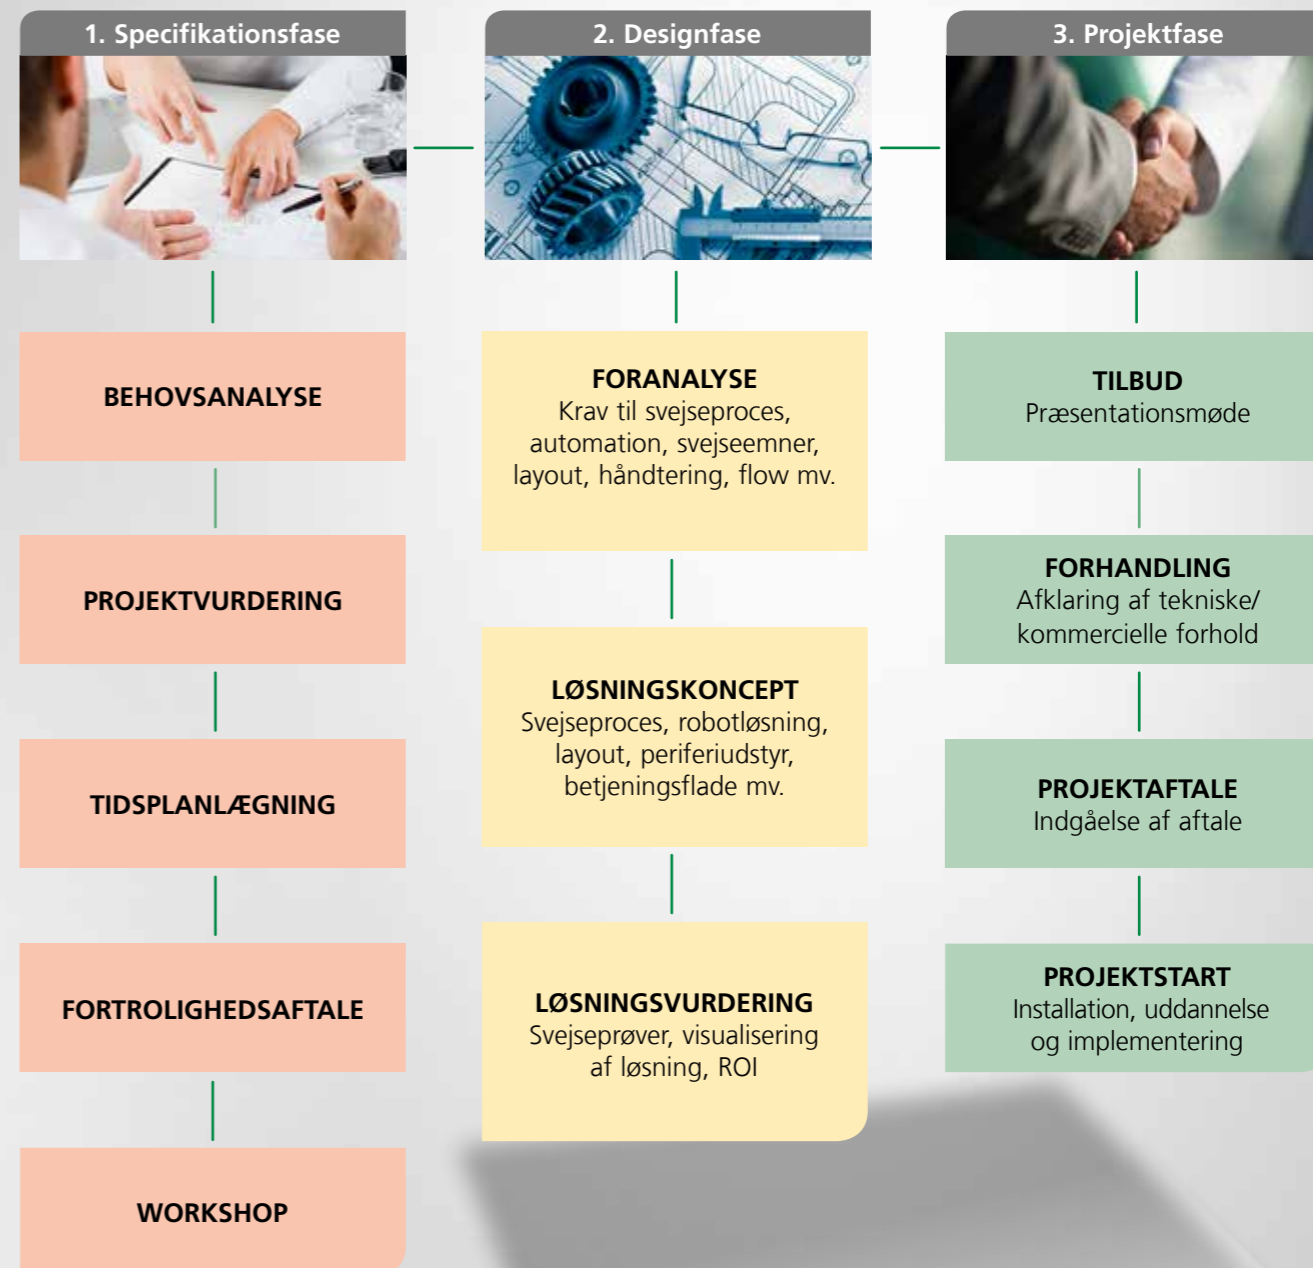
1. Specifikationsfase

BEHOVSANALYSE

PROJEKTVURDERING

TIDSPLANLÆGNING

FORTROLIGHEDSAFTALE

WORKSHOP

2. Designfase

FORANALYSE
Krav til svejseproces, automation, svejseemner, layout, håndtering, flow mv.

LØSNINGSKONCEPT
Svejseproces, robotløsning, layout, periferiudstyr, betjeningsflade mv.

LØSNINGSVURDERING
Svejseprøver, visualisering af løsning, ROI

3. Projektfase

TILBUD
Præsentationsmøde

FORHANDLING
Afklaring af tekniske/ kommercielle forhold

PROJEKTAFTALE
Indgåelse af aftale

PROJEKTSTART
Installation, uddannelse og implementering